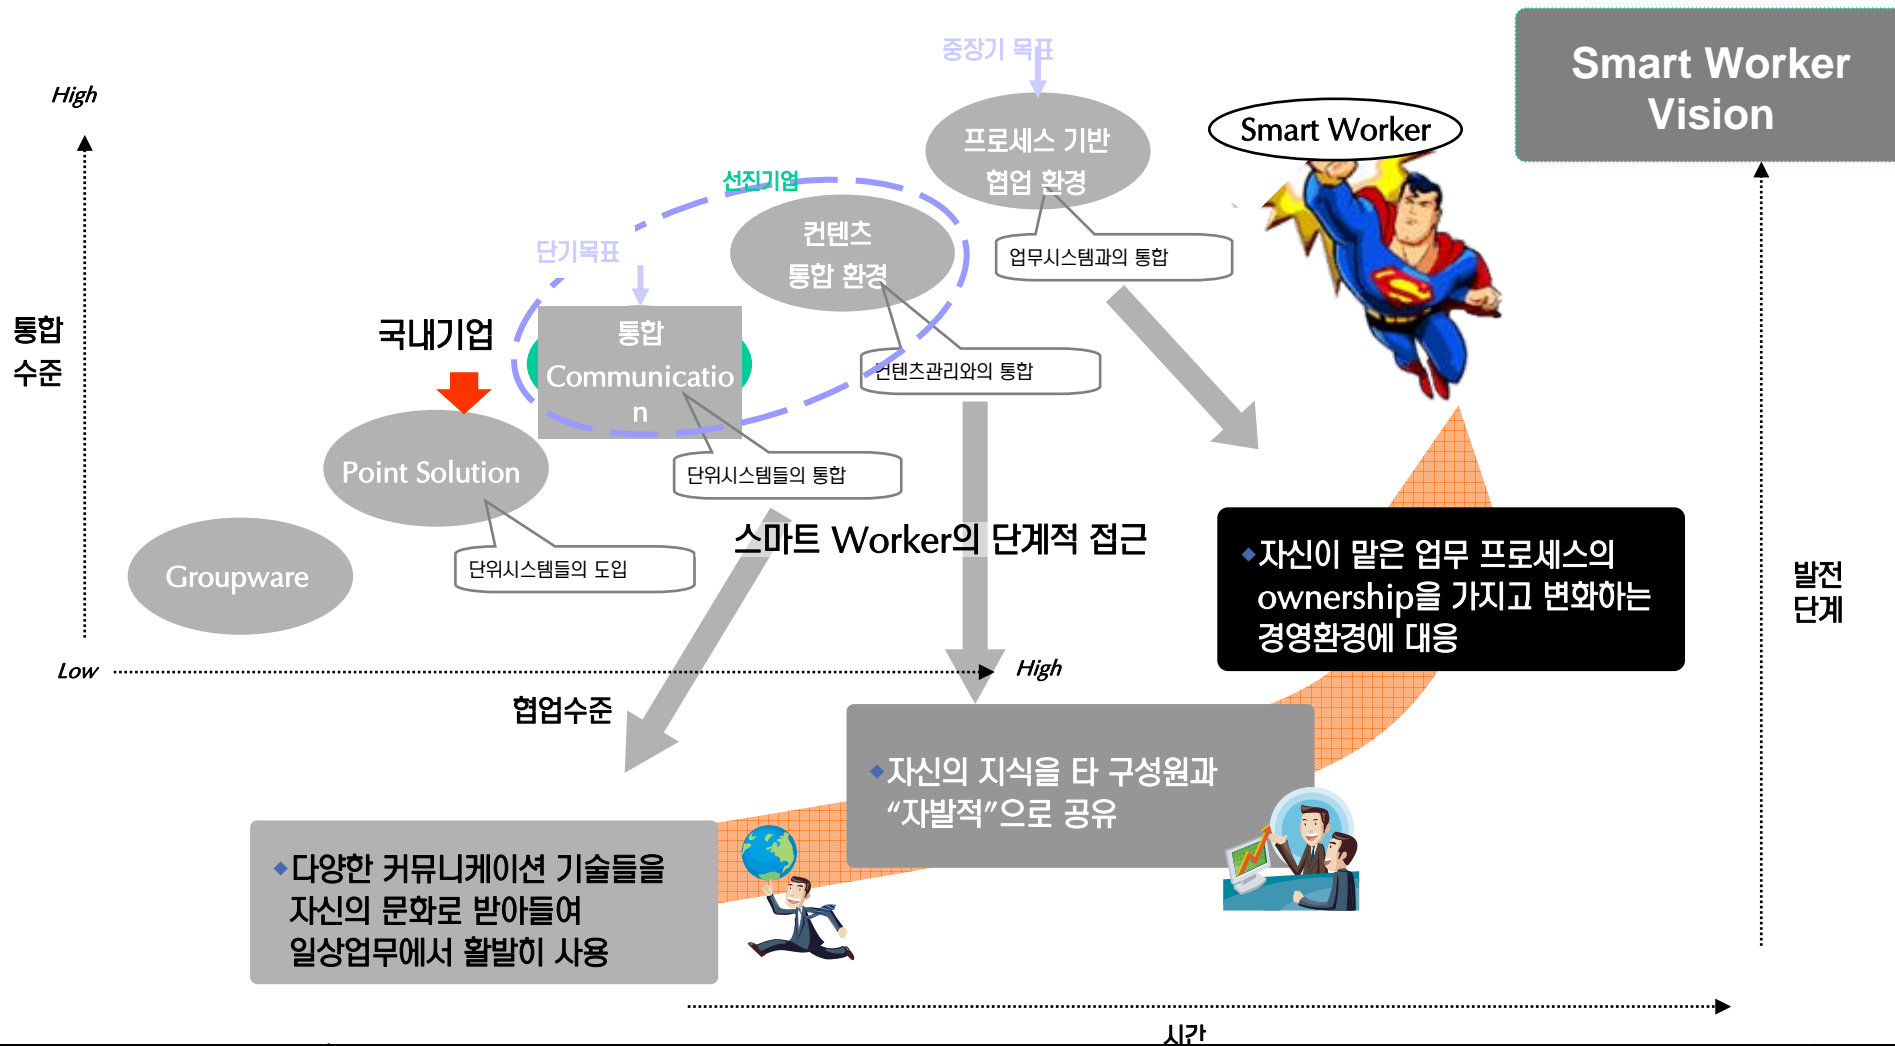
중장기 목표

Smart Worker Vision

High

프로세스 기반 협업 환경

Smart Worker

선진기업

컨텐츠 통합 환경

업무시스템과의 통합

단기목표

통합 수준

국내기업

통합 Communication

컨텐츠관리와의 통합

Point Solution

단위시스템들의 통합

스마트 Worker의 단계적 접근

Groupware

단위시스템들의 도입

◆자신이 맡은 업무 프로세스의 ownership을 가지고 변화하는 경영환경에 대응

발전 단계

Low

High

협업수준

◆자신의 지식을 타 구성원과 "자발적"으로 공유

◆다양한 커뮤니케이션 기술들을 자신의 문화로 받아들여 일상업무에서 활발히 사용

시간